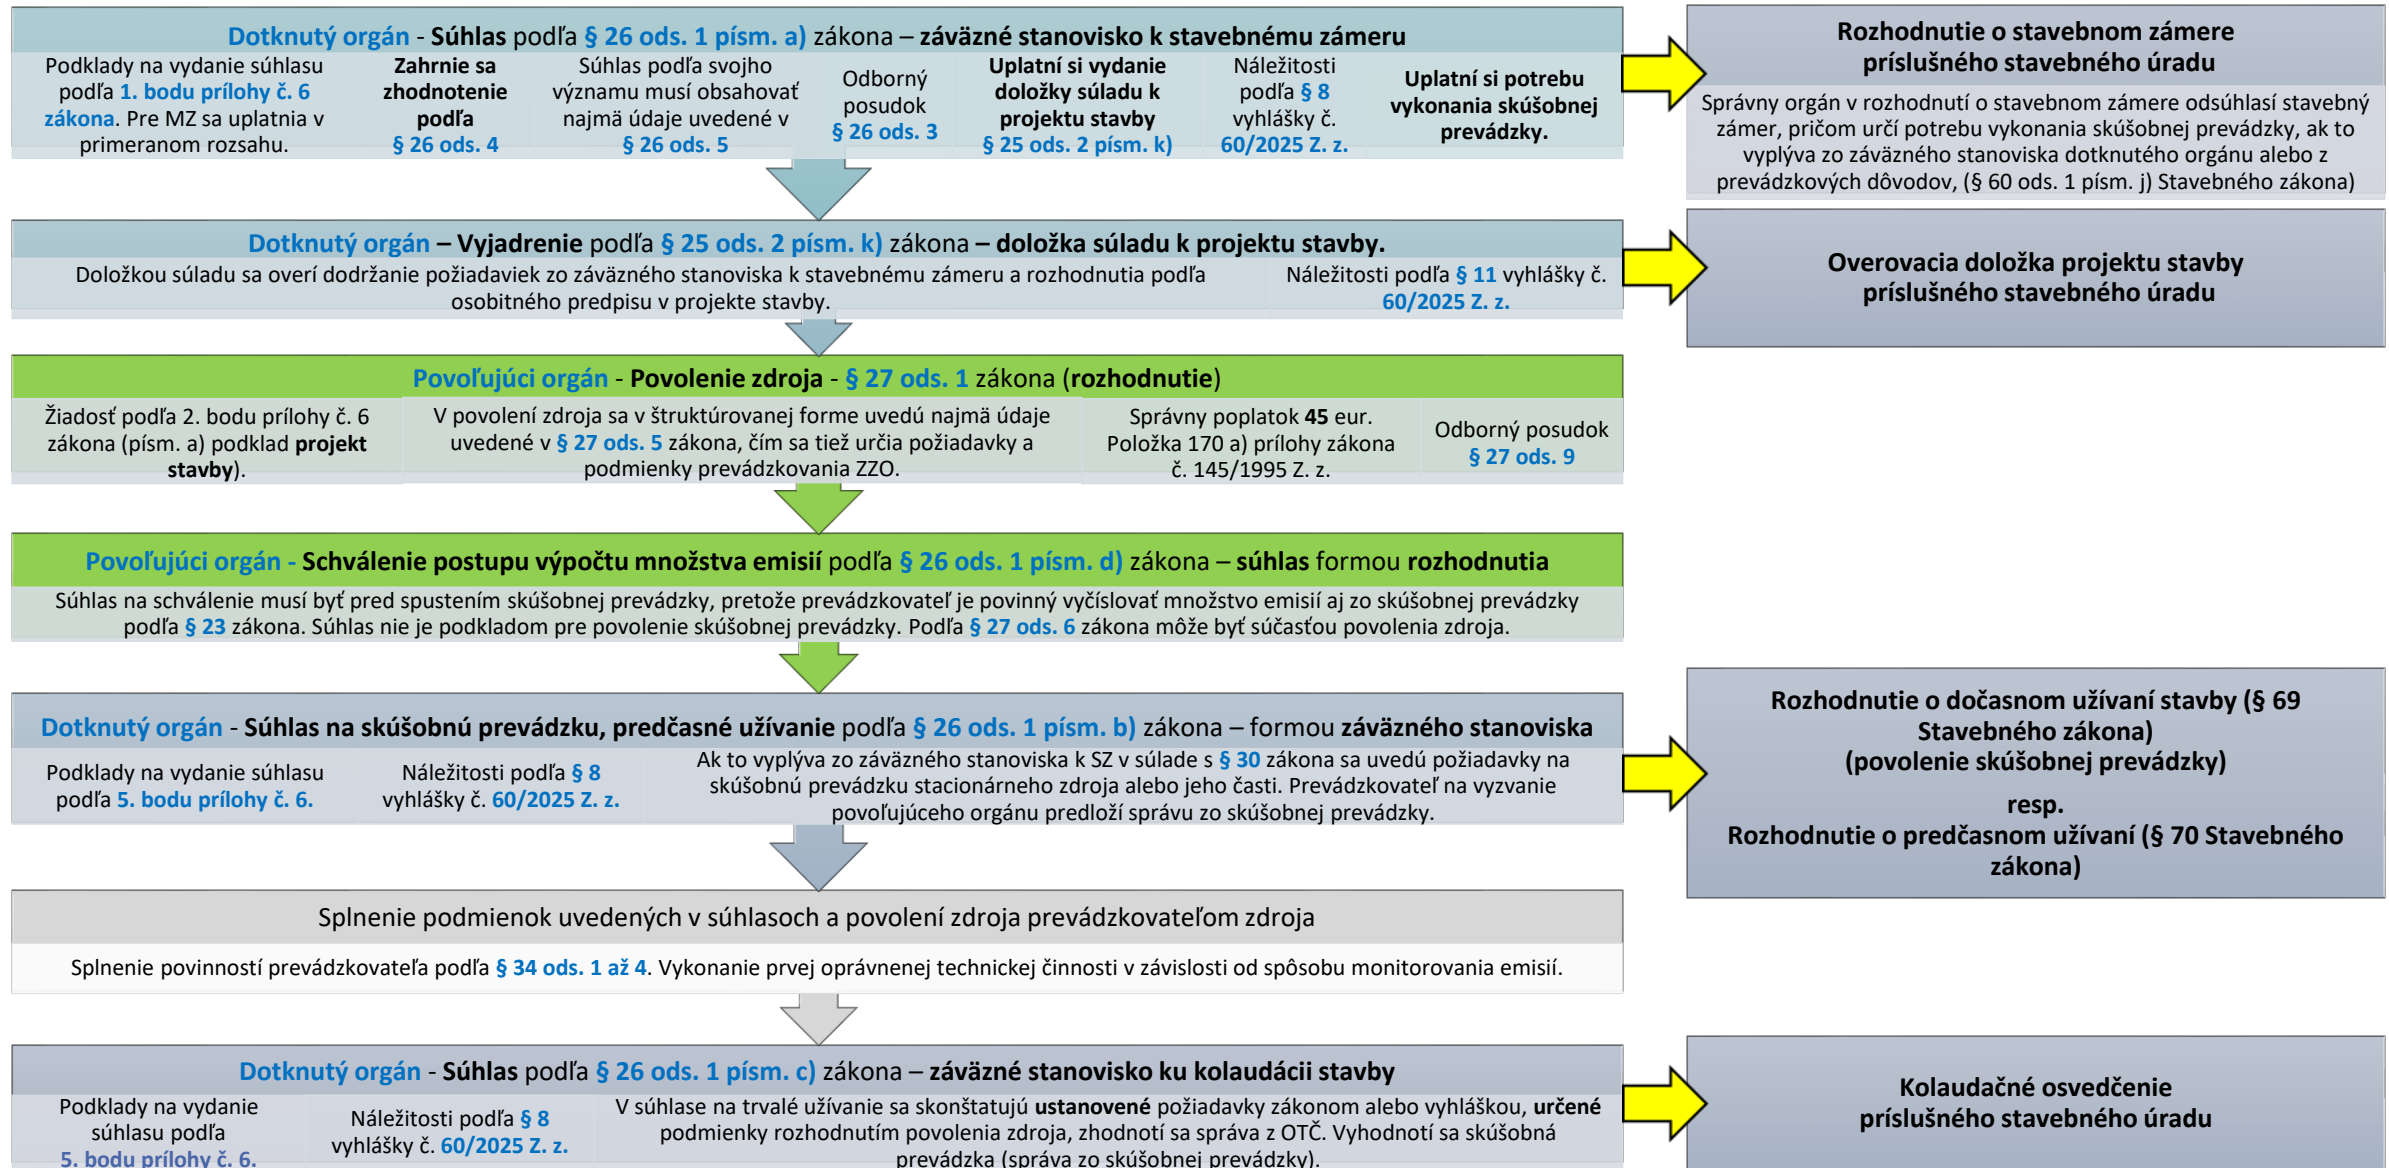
Dotknutý orgán - Súhlas podľa § 26 ods. 1 písm. a) zákona – záväzné stanovisko k stavebnému zámeru

Podklady na vydanie súhlasu podľa 1. bodu prílohy č. 6 zákona. Pre MZ sa uplatnia v primeranom rozsahu.

Zahrnie sa zhodnotenie podľa § 26 ods. 4

Súhlas podľa svojho významu musí obsahovať najmä údaje uvedené v § 26 ods. 5

Odborný posudok § 26 ods. 3

Uplatní si vydanie doložky súladu k projektu stavby § 25 ods. 2 písm. k)

Náležitosti podľa § 8 vyhlášky č. 60/2025 Z. z.

Uplatní si potrebu vykonania skúšobnej prevádzky.

Rozhodnutie o stavebnom zámere príslušného stavebného úradu

Správny orgán v rozhodnutí o stavebnom zámere odsúhlasí stavebný zámer, pričom určí potrebu vykonania skúšobnej prevádzky, ak to vyplýva zo záväzného stanoviska dotknutého orgánu alebo z prevádzkových dôvodov, (§ 60 ods. 1 písm. j) Stavebného zákona)

Dotknutý orgán – Vyjadrenie podľa § 25 ods. 2 písm. k) zákona – doložka súladu k projektu stavby.

Doložkou súladu sa overí dodržanie požiadaviek zo záväzného stanoviska k stavebnému zámeru a rozhodnutia podľa osobitného predpisu v projekte stavby.

Náležitosti podľa § 11 vyhlášky č. 60/2025 Z. z.

Overovacia doložka projektu stavby príslušného stavebného úradu

Povoľujúci orgán - Povolenie zdroja - § 27 ods. 1 zákona (rozhodnutie)

Žiadosť podľa 2. bodu prílohy č. 6 zákona (písm. a) podklad projekt stavby).

V povolení zdroja sa v štruktúrovanej forme uvedú najmä údaje uvedené v § 27 ods. 5 zákona, čím sa tiež určia požiadavky a podmienky prevádzkovania ZZO.

Správny poplatok 45 eur. Položka 170 a) prílohy zákona č. 145/1995 Z. z.

Odborný posudok § 27 ods. 9

Povoľujúci orgán - Schválenie postupu výpočtu množstva emisií podľa § 26 ods. 1 písm. d) zákona – súhlas formou rozhodnutia

Súhlas na schválenie musí byť pred spustením skúšobnej prevádzky, pretože prevádzkovateľ je povinný vyčíslovať množstvo emisií aj zo skúšobnej prevádzky podľa § 23 zákona. Súhlas nie je podkladom pre povolenie skúšobnej prevádzky. Podľa § 27 ods. 6 zákona môže byť súčasťou povolenia zdroja.

Dotknutý orgán - Súhlas na skúšobnú prevádzku, predčasné užívanie podľa § 26 ods. 1 písm. b) zákona – formou záväzného stanoviska

Podklady na vydanie súhlasu podľa 5. bodu prílohy č. 6.

Náležitosti podľa § 8 vyhlášky č. 60/2025 Z. z.

Ak to vyplýva zo záväzného stanoviska k SZ v súlade s § 30 zákona sa uvedú požiadavky na skúšobnú prevádzku stacionárneho zdroja alebo jeho časti. Prevádzkovateľ na vyzvanie povoľujúceho orgánu predloží správu zo skúšobnej prevádzky.

Rozhodnutie o dočasnom užívaní stavby (§ 69 Stavebného zákona) (povolenie skúšobnej prevádzky)

resp.

Rozhodnutie o predčasnom užívaní (§ 70 Stavebného zákona)

Splnenie podmienok uvedených v súhlasoch a povolení zdroja prevádzkovateľom zdroja

Splnenie povinností prevádzkovateľa podľa § 34 ods. 1 až 4. Vykonanie prvej oprávnenej technickej činnosti v závislosti od spôsobu monitorovania emisií.

Dotknutý orgán - Súhlas podľa § 26 ods. 1 písm. c) zákona – záväzné stanovisko ku kolaudácii stavby

Podklady na vydanie súhlasu podľa 5. bodu prílohy č. 6.

Náležitosti podľa § 8 vyhlášky č. 60/2025 Z. z.

V súhlase na trvalé užívanie sa skonštatujú ustanovené požiadavky zákonom alebo vyhláškou, určené podmienky rozhodnutím povolenia zdroja, zhodnotí sa správa z OTČ. Vyhodnotí sa skúšobná prevádzka (správa zo skúšobnej prevádzky).

Kolaudačné osvedčenie príslušného stavebného úradu